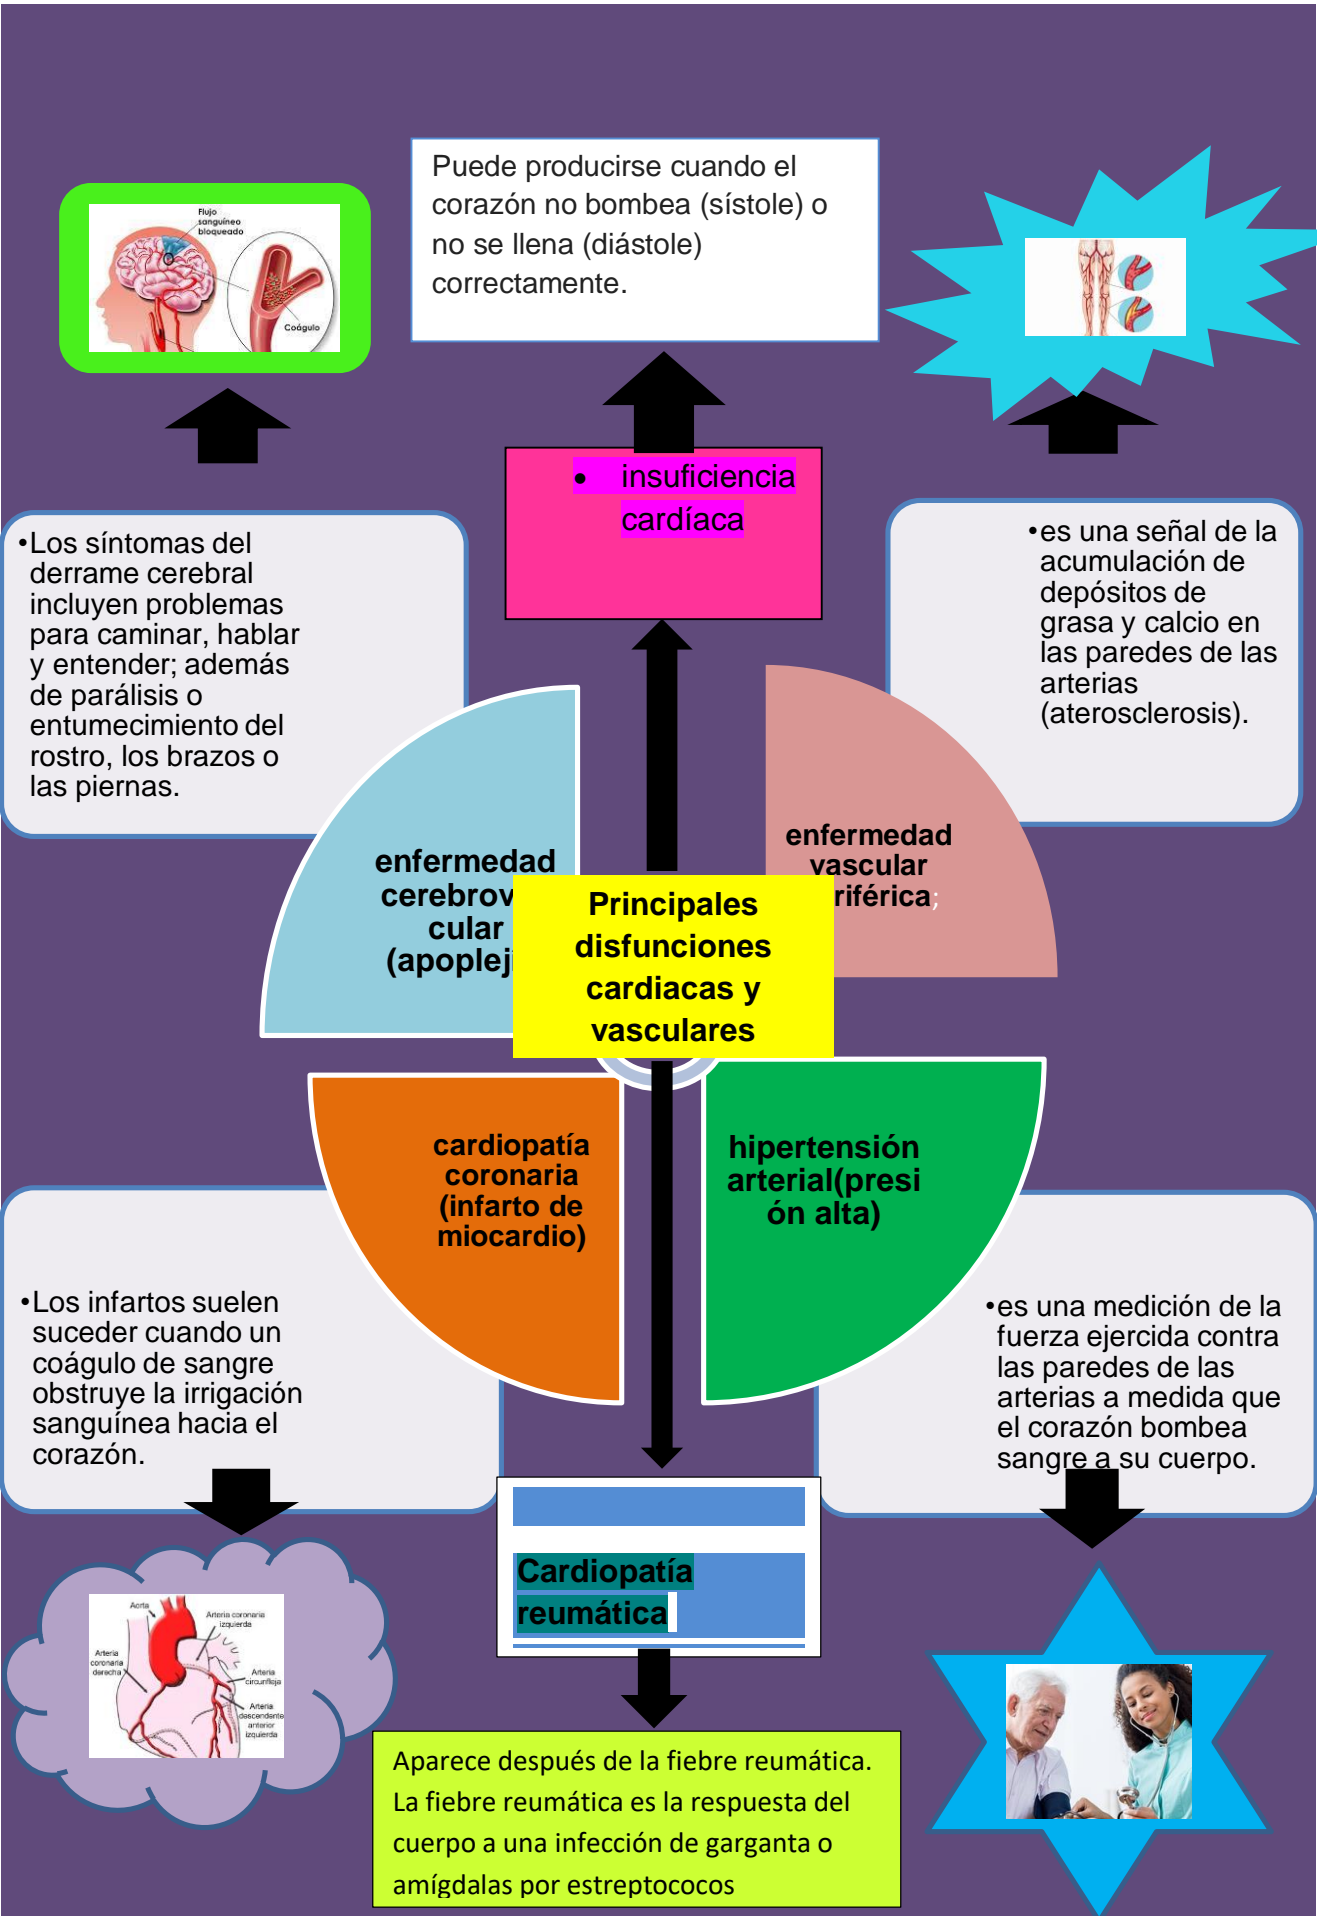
Flujo sanguíneo bloqueado

Coágulo

Puede producirse cuando el corazón no bombea (sístole) o no se llena (diástole) correctamente.

• insuficiencia cardíaca

•Los síntomas del derrame cerebral incluyen problemas para caminar, hablar y entender; además de parálisis o entumecimiento del rostro, los brazos o las piernas.

•es una señal de la acumulación de depósitos de grasa y calcio en las paredes de las arterias (aterosclerosis).

enfermedad cerebrov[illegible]cular (apoplej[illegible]

enfermedad vascular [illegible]riférica;

Principales disfunciones cardiacas y vasculares

cardiopatía coronaria (infarto de miocardio)

hipertensión arterial(presión alta)

•Los infartos suelen suceder cuando un coágulo de sangre obstruye la irrigación sanguínea hacia el corazón.

•es una medición de la fuerza ejercida contra las paredes de las arterias a medida que el corazón bombea sangre a su cuerpo.

Cardiopatía reumática

Aorta

Arteria coronaria izquierda

Arteria coronaria derecha

Arteria circunfleja

Arteria descendente anterior izquierda

Aparece después de la fiebre reumática. La fiebre reumática es la respuesta del cuerpo a una infección de garganta o amígdalas por estreptococos